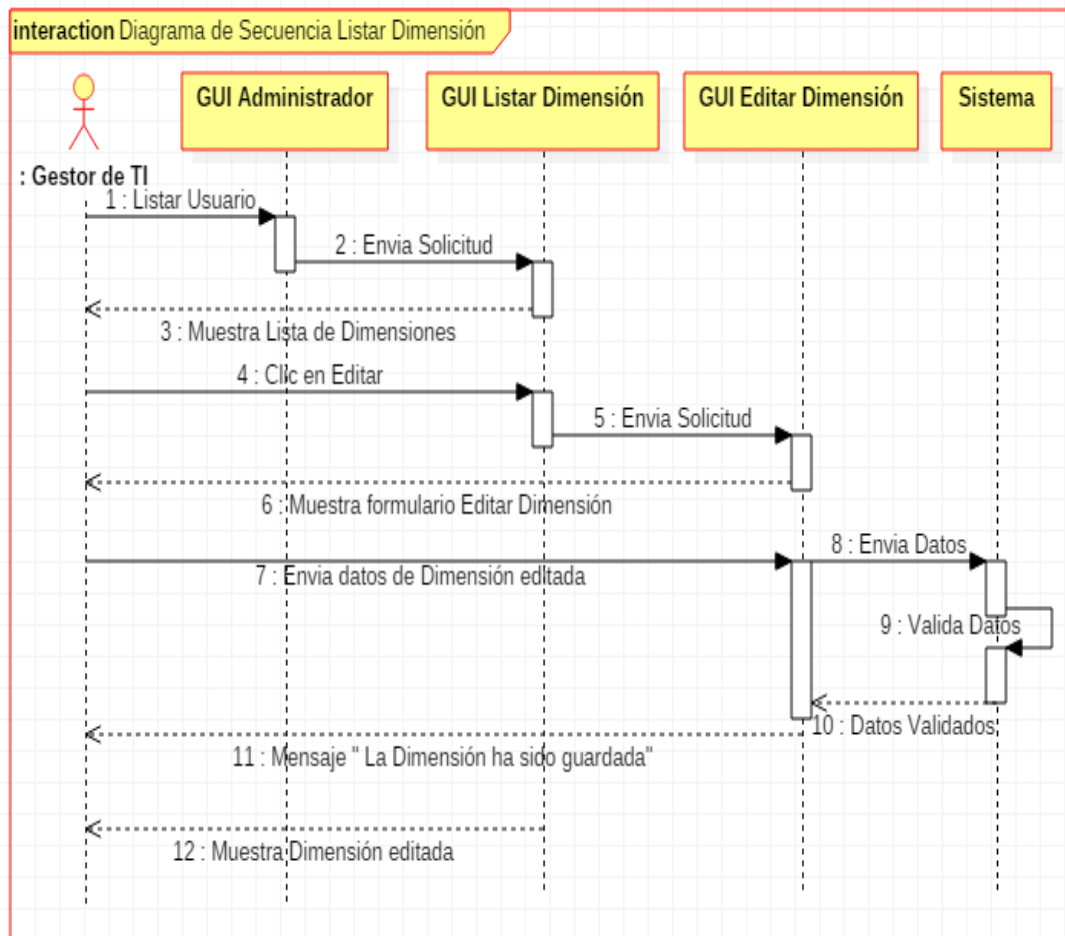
interaction Diagrama de Secuencia Listar Dimensión

GUI Administrador

GUI Listar Dimensión

GUI Editar Dimensión

Sistema

: Gestor de TI

1 : Listar Usuario

2 : Envia Solicitud

3 : Muestra Lista de Dimensiones

4 : Clic en Editar

5 : Envia Solicitud

6 : Muestra formulario Editar Dimensión

8 : Envia Datos

7 : Envia datos de Dimensión editada

9 : Valida Datos

10 : Datos Validados

11 : Mensaje " La Dimensión ha sido guardada"

12 : Muestra Dimensión editada